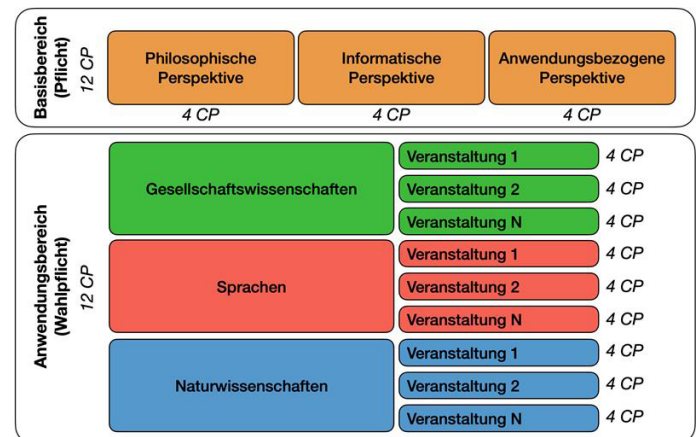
Basisbereich (Pflicht)
12 CP

Philosophische Perspektive
4 CP

Informatische Perspektive
4 CP

Anwendungsbezogene Perspektive
4 CP

Anwendungsbereich (Wahlpflicht)
12 CP

Gesellschaftswissenschaften

Veranstaltung 1 4 CP
Veranstaltung 2 4 CP
Veranstaltung N 4 CP

Sprachen

Veranstaltung 1 4 CP
Veranstaltung 2 4 CP
Veranstaltung N 4 CP

Naturwissenschaften

Veranstaltung 1 4 CP
Veranstaltung 2 4 CP
Veranstaltung N 4 CP